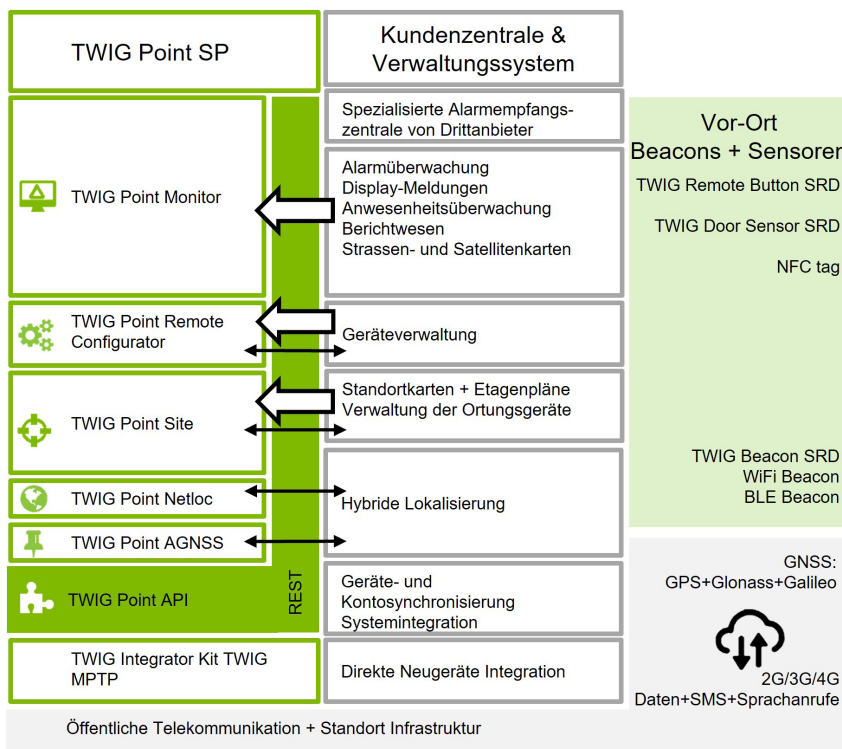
TWIG Point SP

Kundenzentrale & Verwaltungssystem

Spezialisierte Alarmempfangszentrale von Drittanbieter

Vor-Ort Beacons + Sensorer

TWIG Remote Button SRD

TWIG Door Sensor SRD

NFC tag

TWIG Point Monitor

Alarmüberwachung
Display-Meldungen
Anwesenheitsüberwachung
Berichtwesen
Strassen- und Satellitenkarten

TWIG Point Remote Configurator

Geräteverwaltung

TWIG Point Site

Standortkarten + Etagenpläne
Verwaltung der Ortungsgeräte

TWIG Beacon SRD
WiFi Beacon
BLE Beacon

TWIG Point Netloc

Hybride Lokalisierung

TWIG Point AGNSS

GNSS:
GPS+Glonass+Galileo

TWIG Point API

REST

Geräte- und Kontosynchronisierung Systemintegration

2G/3G/4G
Daten+SMS+Sprachanrufe

TWIG Integrator Kit TWIG MPTP

Direkte Neugeräte Integration

Öffentliche Telekommunikation + Standort Infrastruktur